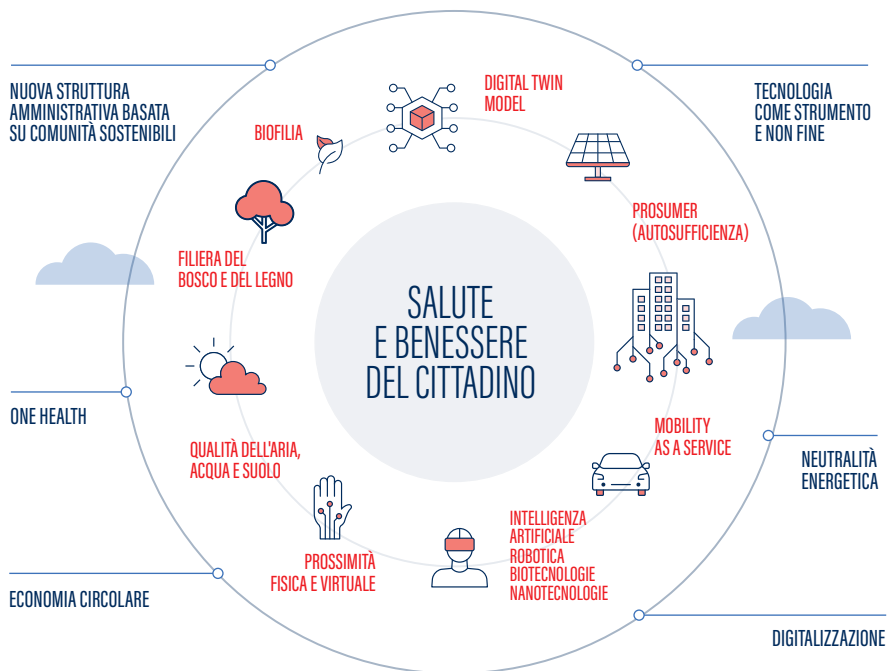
NUOVA STRUTTURA AMMINISTRATIVA BASATA SU COMUNITÀ SOSTENIBILI

TECNOLOGIA COME STRUMENTO E NON FINE

DIGITAL TWIN MODEL

BIOFILIA

PROSUMER (AUTOSUFFICIENZA)

FILIERA DEL BOSCO E DEL LEGNO

SALUTE E BENESSERE DEL CITTADINO

ONE HEALTH

MOBILITY AS A SERVICE

NEUTRALITÀ ENERGETICA

QUALITÀ DELL'ARIA, ACQUA E SUOLO

INTELLIGENZA ARTIFICIALE
ROBOTICA
BIOTECNOLOGIE
NANOTECNOLOGIE

PROSSIMITÀ FISICA E VIRTUALE

ECONOMIA CIRCOLARE

DIGITALIZZAZIONE